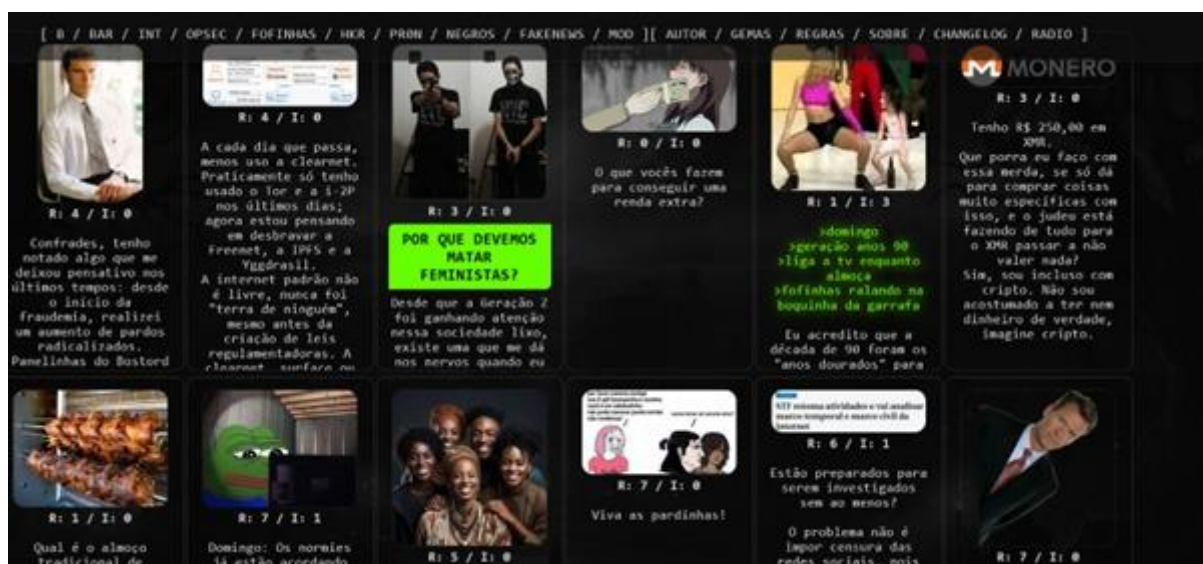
[ B / BAR / INT / OPSEC / FOFINHAS / HKR / PR0N / NEGROS / FAKENEWS / MOD ][ AUTOR / GEMAS / REGRAS / SOBRE / CHANGELOG / RADIO ]

R: 4 / I: 0

Confrades, tenho notado algo que me deixou pensativo nos últimos tempos: desde o início da fraudemia, realizei um aumento de pardos radicalizados. Panelinhas do Bostord

R: 4 / I: 0

A cada dia que passa, menos uso a clearnet. Praticamente só tenho usado o Tor e a i-2P nos últimos dias; agora estou pensando em desbravar a Freenet, a IPFS e a Yggdrasil. A internet padrão não é livre, nunca foi "terra de ninguém", mesmo antes da criação de leis regulamentadoras. A clearnet, surface ou

R: 3 / I: 0

POR QUE DEVEMOS MATAR FEMINISTAS?

Desde que a Geração Z foi ganhando atenção nessa sociedade lixo, existe uma que me dá nos nervos quando eu

R: 0 / I: 0

O que vocês fazem para conseguir uma renda extra?

R: 1 / I: 3

>domingo
>geração anos 90
>liga a tv enquanto almoça
>fofinhas ralando na boquinha da garrafa

Eu acredito que a década de 90 foram os "anos dourados" para

MONERO

R: 3 / I: 0

Tenho R$ 250,00 em XMR. Que porra eu faço com essa merda, se só dá para comprar coisas muito específicas com isso, e o judeu está fazendo de tudo para o XMR passar a não valer nada? Sim, sou incluso com cripto. Não sou acostumado a ter nem dinheiro de verdade, imagine cripto.

R: 1 / I: 0

Qual é o almoço tradicional de

R: 7 / I: 1

Domingo: Os normies já estão acordando

R: 5 / I: 0

R: 7 / I: 0

Viva as pardinhas!

STF retoma atividades e vai analisar marco temporal e marco civil da Internet

R: 6 / I: 1

Estão preparados para serem investigados sem ao menos?

O problema não é impor censura das redes sociais, pois

R: 7 / I: 0